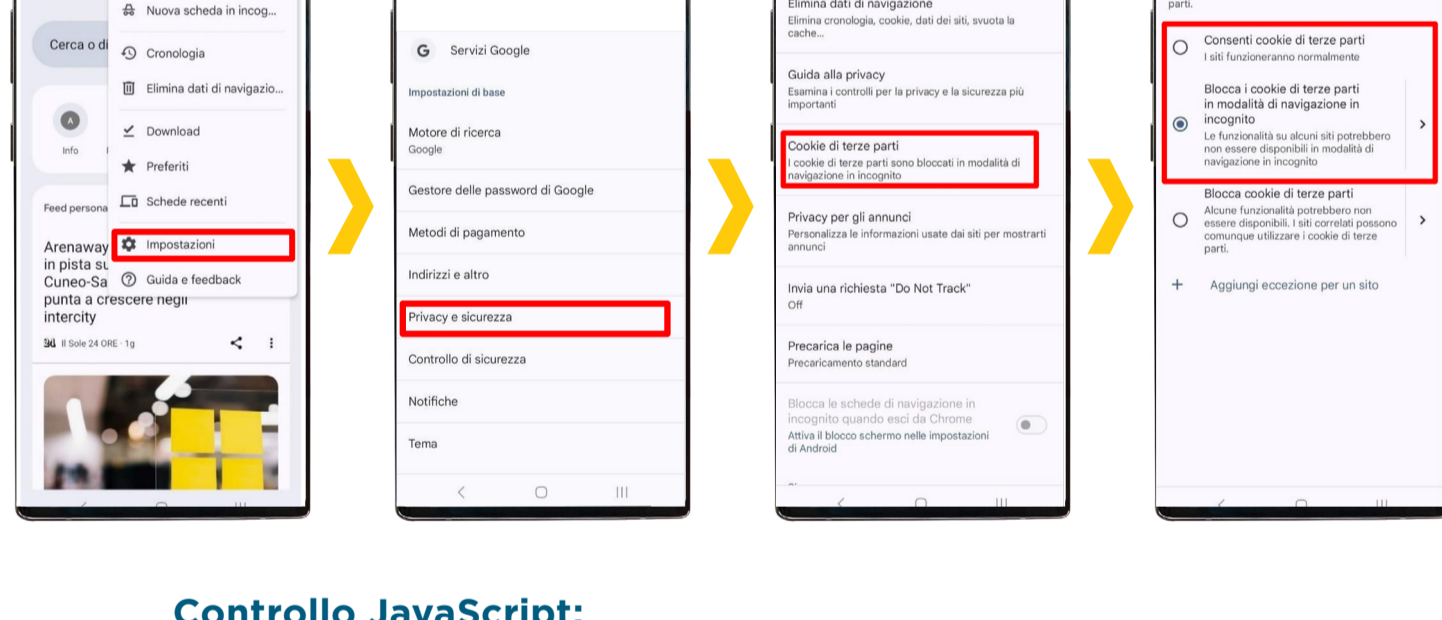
Cerca o di

Info

Feed persona

Arenaway in pista su Cuneo-Sa punta a crescere negli intercity

Il Sole 24 ORE · 1g

Nuova scheda in incog...

Cronologia

Elimina dati di navigazio...

Download

Preferiti

Schede recenti

Impostazioni

Guida e feedback

Servizi Google

Impostazioni di base

Motore di ricerca
Google

Gestore delle password di Google

Metodi di pagamento

Indirizzi e altro

Privacy e sicurezza

Controllo di sicurezza

Notifiche

Tema

Elimina dati di navigazione
Elimina cronologia, cookie, dati dei siti, svuota la cache...

Guida alla privacy
Esamina i controlli per la privacy e la sicurezza più importanti

Cookie di terze parti
I cookie di terze parti sono bloccati in modalità di navigazione in incognito

Privacy per gli annunci
Personalizza le informazioni usate dai siti per mostrarti annunci

Invia una richiesta "Do Not Track"
Off

Precarica le pagine
Precaricamento standard

Blocca le schede di navigazione in incognito quando esci da Chrome
Attiva il blocco schermo nelle impostazioni di Android

parti.

Consenti cookie di terze parti
I siti funzioneranno normalmente

Blocca i cookie di terze parti in modalità di navigazione in incognito
Le funzionalità su alcuni siti potrebbero non essere disponibili in modalità di navigazione in incognito

Blocca cookie di terze parti
Alcune funzionalità potrebbero non essere disponibili. I siti correlati possono comunque utilizzare i cookie di terze parti.

Aggiungi eccezione per un sito

Controllo JavaScript: